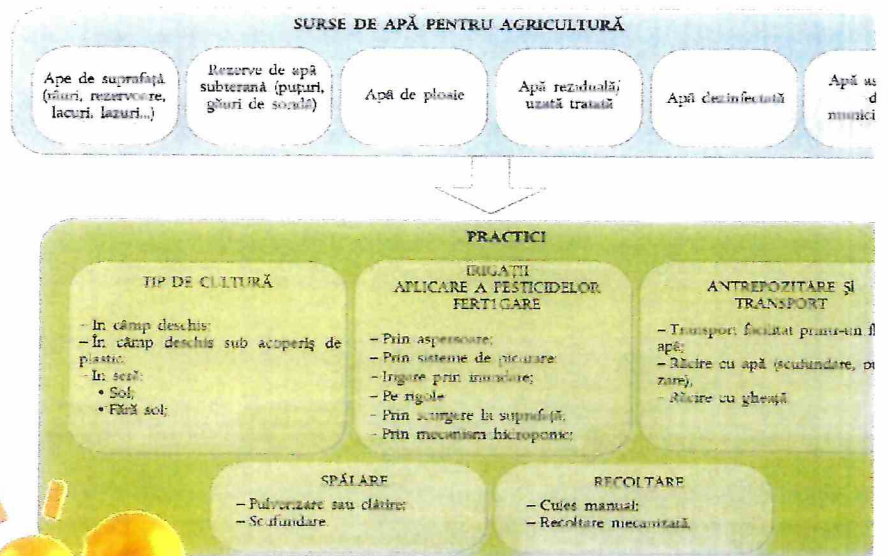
SURSE DE APĂ PENTRU AGRICULTURĂ

Ape de suprafață (râuri, rezervoare, lacuri, iazuri...)

Rezerve de apă subterană (puțuri, găuri de sondă)

Apă de ploaie

Apă reziduală/uzată tratată

Apă dezinfectată

Apă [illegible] d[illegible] munic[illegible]

PRACTICI

TIP DE CULTURĂ

– În câmp deschis;
– În câmp deschis sub acoperiș de plastic;
– În seră;
• Sol;
• Fără sol;

IRIGAȚII
APLICARE A PESTICIDELOR
FERTIGARE

– Prin aspersoare;
– Prin sisteme de picurare;
– Irigare prin inundare;
– Pe rigole
– Prin scurgere la suprafață;
– Prin mecanism hidroponic;

ANTREPOZITARE ȘI TRANSPORT

– Transport facilitat printr-un fl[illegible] apă;
– Răcire cu apă (scufundare, p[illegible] zare);
– Răcire cu gheață

SPĂLARE

– Pulverizare sau clătire;
– Scufundare.

RECOLTARE

– Cules manual;
– Recoltare mecanizată.